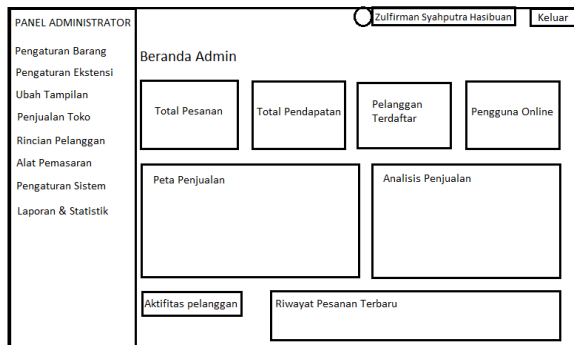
PANEL ADMINISTRATOR

Zulfirman Syahputra Hasibuan

Keluar

Pengaturan Barang
Pengaturan Ekstensi
Ubah Tampilan
Penjualan Toko
Rincian Pelanggan
Alat Pemasaran
Pengaturan Sistem
Laporan & Statistik

Beranda Admin

Total Pesanan

Total Pendapatan

Pelanggan Terdaftar

Pengguna Online

Peta Penjualan

Analisis Penjualan

Aktifitas pelanggan

Riwayat Pesanan Terbaru